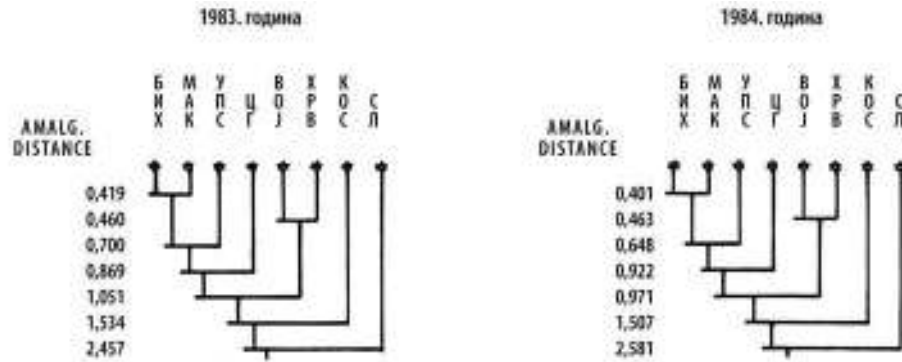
1983. година

AMALG. DISTANCE

БИХ МАК УПС ЦГ ВОЈ ХРВ КОС СЛ

0,419
0,460
0,700
0,869
1,051
1,534
2,457

1984. година

AMALG. DISTANCE

БИХ МАК УПС ЦГ ВОЈ ХРВ КОС СЛ

0,401
0,463
0,648
0,922
0,971
1,507
2,581